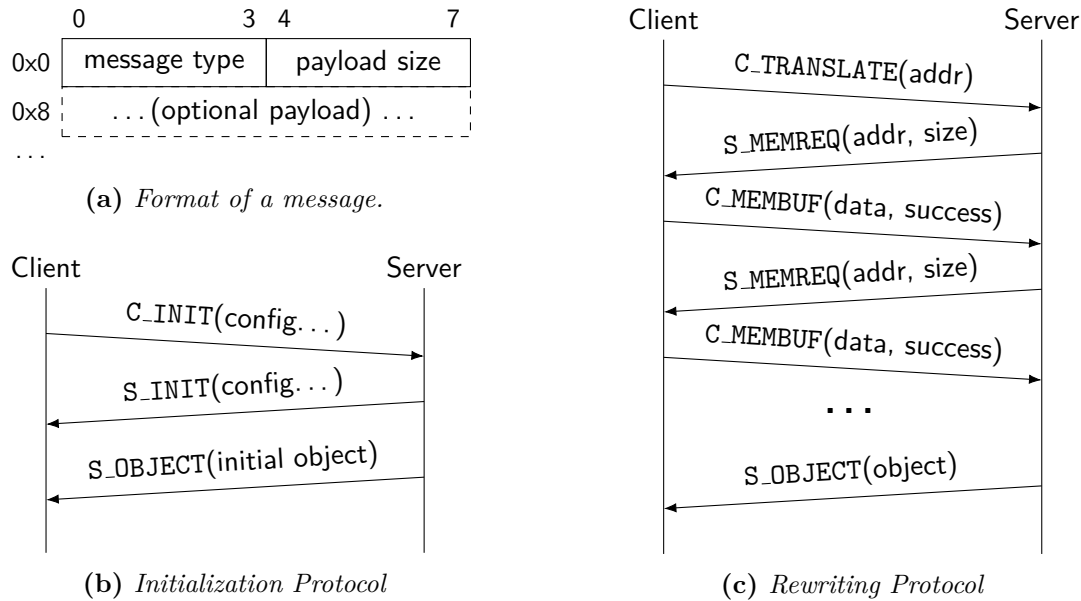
0 3 4 7

| 0x0 | message type | payload size |
|---|---|---|
| 0x8 | ...(optional payload) ... | |
| ... | | |

**(a)** *Format of a message.*

Client Server

C_INIT(config...)

S_INIT(config...)

S_OBJECT(initial object)

**(b)** *Initialization Protocol*

Client Server

C_TRANSLATE(addr)

S_MEMREQ(addr, size)

C_MEMBUF(data, success)

S_MEMREQ(addr, size)

C_MEMBUF(data, success)

...

S_OBJECT(object)

**(c)** *Rewriting Protocol*